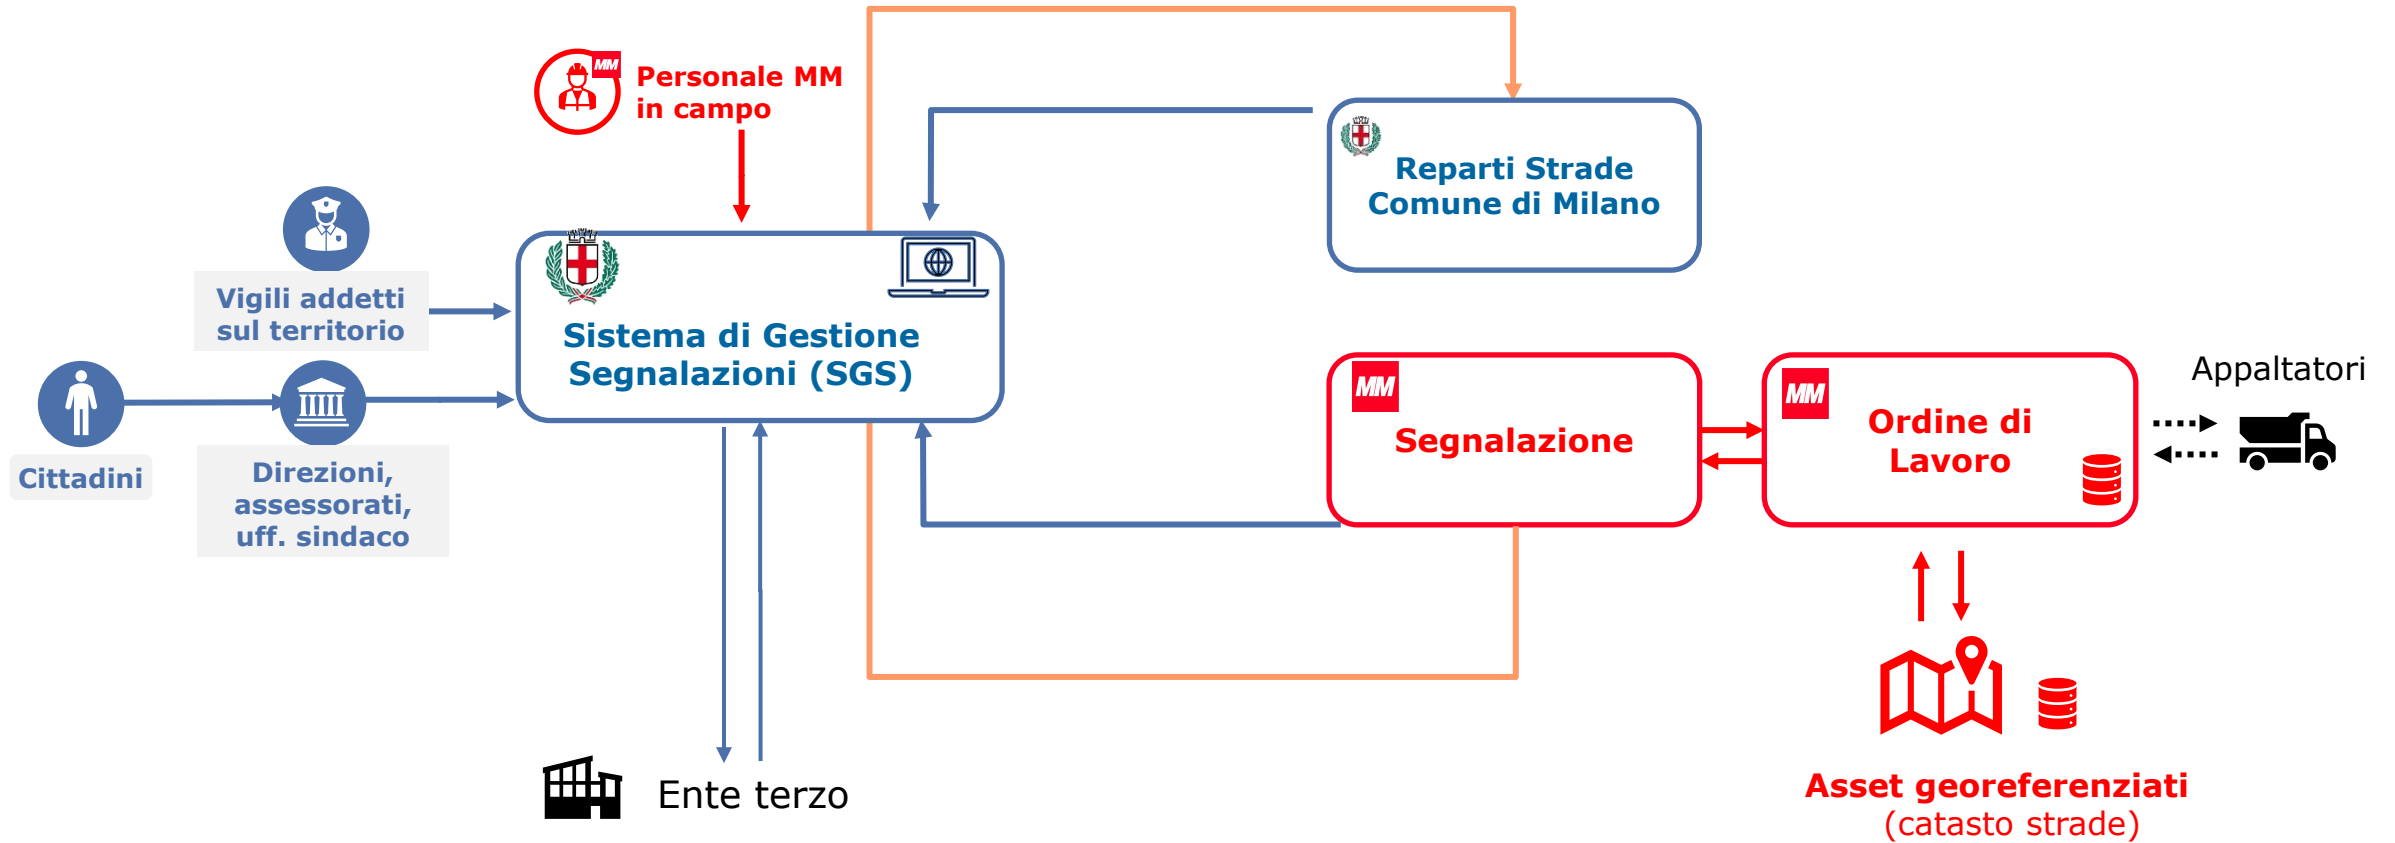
MM
Personale MM in campo

Reparti Strade Comune di Milano

Vigili addetti sul territorio

Sistema di Gestione Segnalazioni (SGS)

Cittadini

Direzioni, assessorati, uff. sindaco

MM
Segnalazione

MM
Ordine di Lavoro

Appaltatori

Ente terzo

Asset georeferenziati (catasto strade)